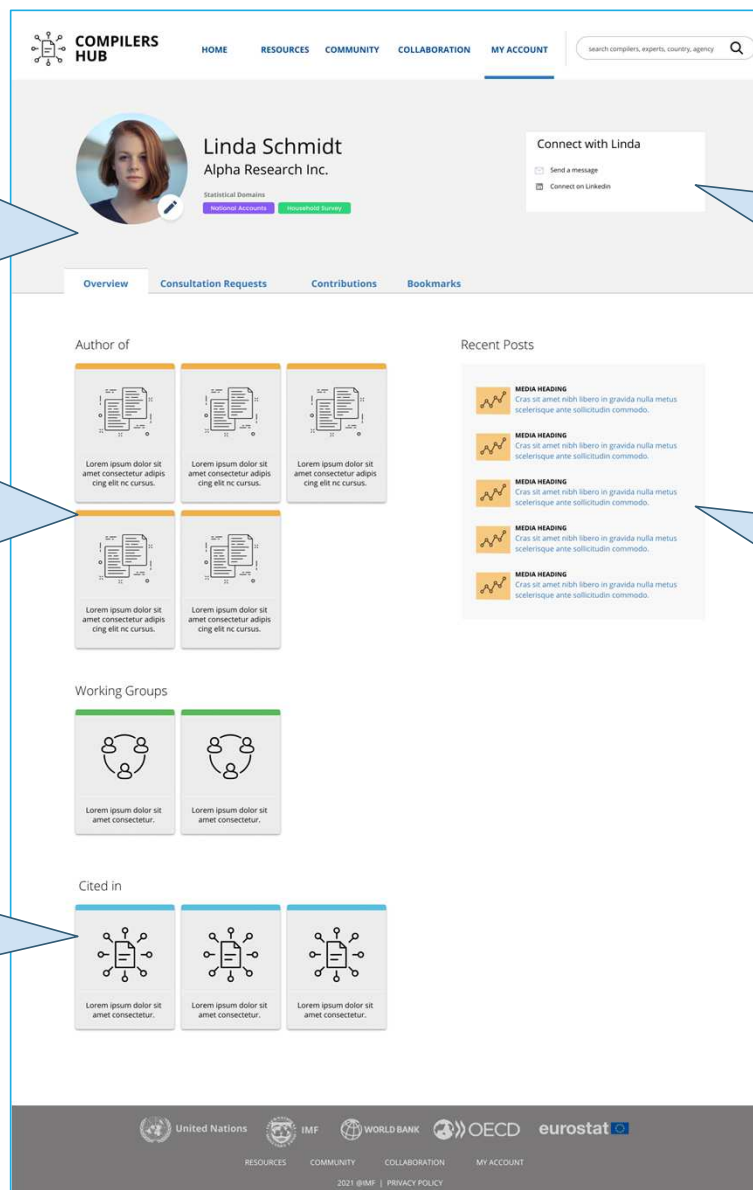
COMPILERS HUB

HOME RESOURCES COMMUNITY COLLABORATION MY ACCOUNT

search compilers, experts, country, agency

Linda Schmidt
Alpha Research Inc.

Statistical Domains
National Accounts Household Survey

Connect with Linda
Send a message
Connect on Linkedin

Overview Consultation Requests Contributions Bookmarks

Author of

Lorem ipsum dolor sit amet consectetur adipis cing elit nc cursus.

Lorem ipsum dolor sit amet consectetur adipis cing elit nc cursus.

Lorem ipsum dolor sit amet consectetur adipis cing elit nc cursus.

Lorem ipsum dolor sit amet consectetur adipis cing elit nc cursus.

Lorem ipsum dolor sit amet consectetur adipis cing elit nc cursus.

Recent Posts

MEDIA HEADING
Cras sit amet nibh libero in gravida nulla metus scelerisque ante sollicitudin commodo.

MEDIA HEADING
Cras sit amet nibh libero in gravida nulla metus scelerisque ante sollicitudin commodo.

MEDIA HEADING
Cras sit amet nibh libero in gravida nulla metus scelerisque ante sollicitudin commodo.

MEDIA HEADING
Cras sit amet nibh libero in gravida nulla metus scelerisque ante sollicitudin commodo.

MEDIA HEADING
Cras sit amet nibh libero in gravida nulla metus scelerisque ante sollicitudin commodo.

Working Groups

Lorem ipsum dolor sit amet consectetur.

Lorem ipsum dolor sit amet consectetur.

Cited in

Lorem ipsum dolor sit amet consectetur.

Lorem ipsum dolor sit amet consectetur.

Lorem ipsum dolor sit amet consectetur.

United Nations IMF WORLD BANK OECD eurostat

RESOURCES COMMUNITY COLLABORATION MY ACCOUNT

2021 @IMF | PRIVACY POLICY